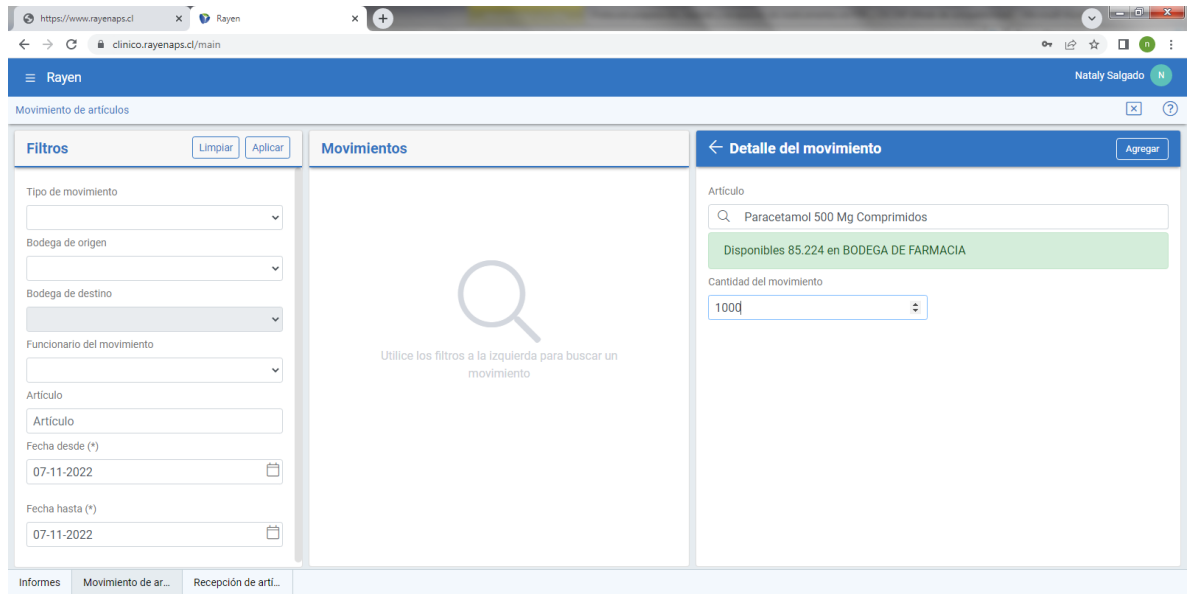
https://www.rayenaps.cl
Rayen
clinico.rayenaps.cl/main
Rayen
Nataly Salgado N
Movimiento de artículos
Filtros
Limpiar
Aplicar
Tipo de movimiento
Bodega de origen
Bodega de destino
Funcionario del movimiento
Artículo
Artículo
Fecha desde (*)
07-11-2022
Fecha hasta (*)
07-11-2022
Movimientos
Utilice los filtros a la izquierda para buscar un movimiento
Detalle del movimiento
Agregar
Artículo
Paracetamol 500 Mg Comprimidos
Disponibles 85.224 en BODEGA DE FARMACIA
Cantidad del movimiento
1000
Informes
Movimiento de ar...
Recepción de artí...